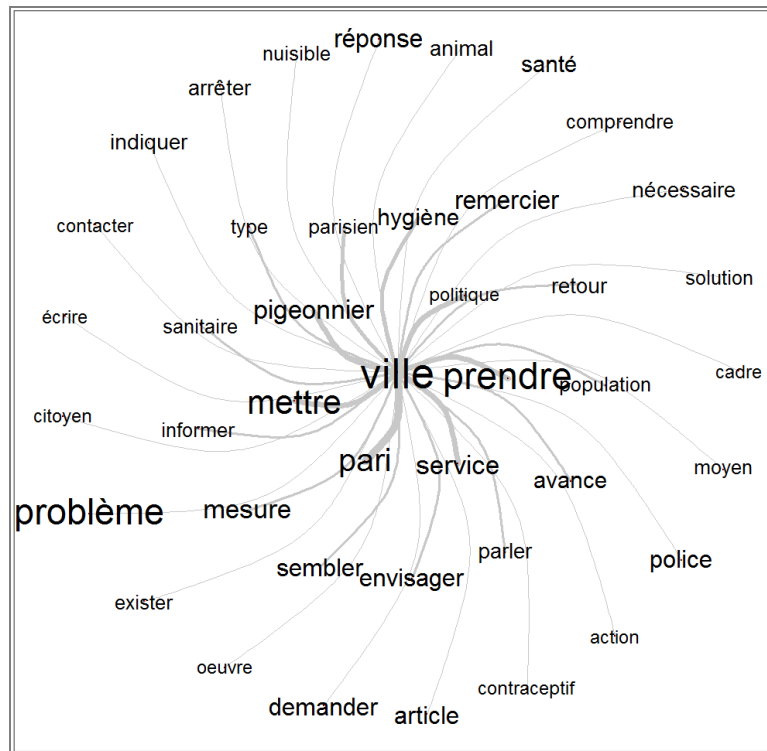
nuisible
réponse
animal
santé
arrêter
comprendre
indiquer
remercier
nécessaire
hygiène
contacter
type
parisien
solution
retour
politique
écrire
pigeonnier
sanitaire
cadre
ville
prendre
population
mettre
citoyen
informer
moyen
pari
service
avance
problème
mesure
parler
police
sembler
envisager
exister
action
oeuvre
contraceptif
demander
article